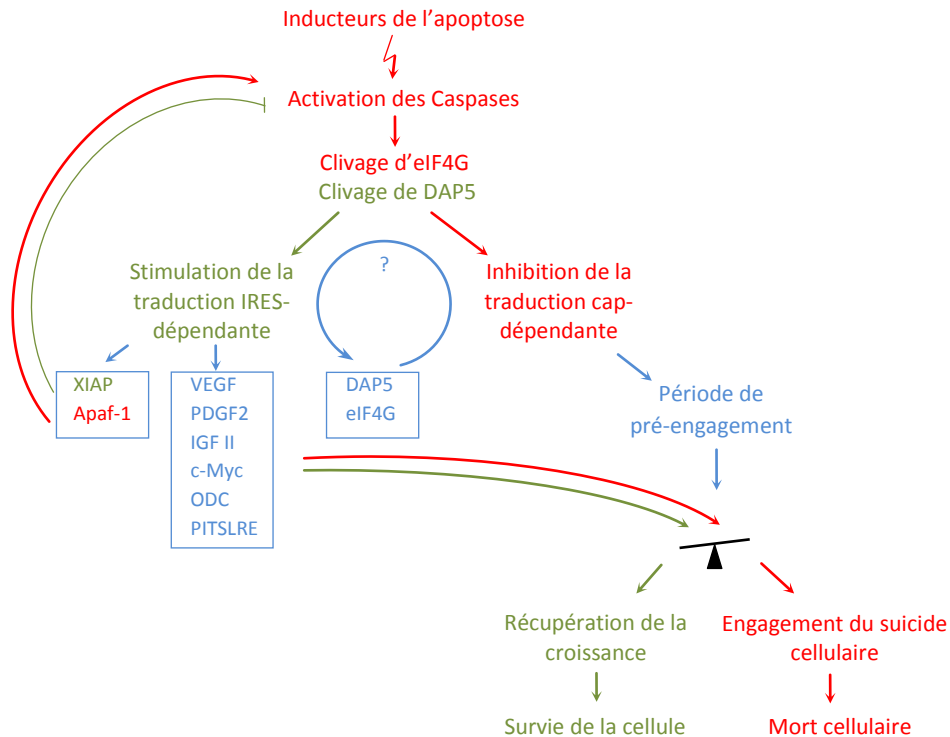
Inducteurs de l'apoptose

Activation des Caspases

Clivage d'eIF4G
Clivage de DAP5

Stimulation de la traduction IRES-dépendante

?

Inhibition de la traduction cap-dépendante

XIAP
Apaf-1

VEGF
PDGF2
IGF II
c-Myc
ODC
PITSLRE

DAP5
eIF4G

Période de pré-engagement

Récupération de la croissance

Engagement du suicide cellulaire

Survie de la cellule

Mort cellulaire